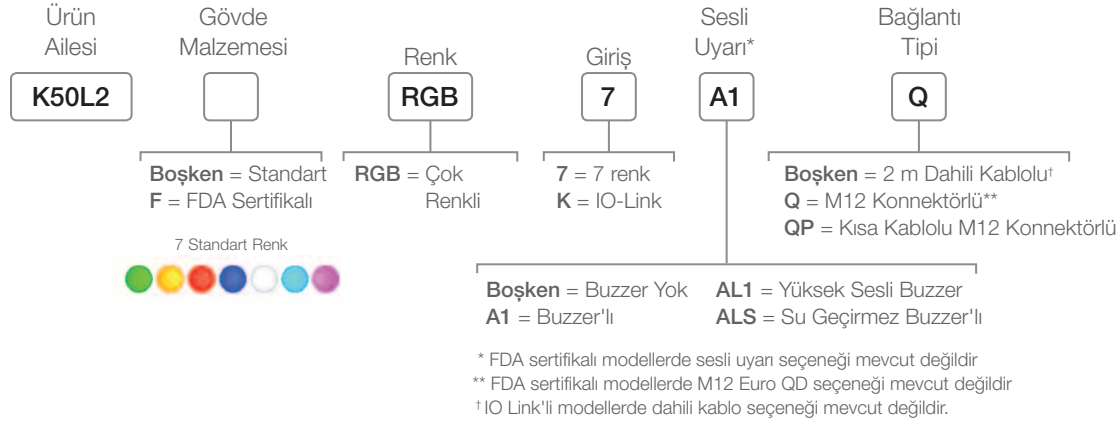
Ürün Ailesi

K50L2

Gövde Malzemesi

**Boşken** = Standart
**F** = FDA Sertifikalı

7 Standart Renk

Renk

RGB

**RGB** = Çok Renkli

Giriş

7

**7** = 7 renk
**K** = IO-Link

Sesli Uyarı*

A1

**Boşken** = Buzzer Yok
**A1** = Buzzer'lı
**AL1** = Yüksek Sesli Buzzer
**ALS** = Su Geçirmez Buzzer'lı

Bağlantı Tipi

Q

**Boşken** = 2 m Dahili Kablolu†
**Q** = M12 Konnektörlü**
**QP** = Kısa Kablolu M12 Konnektörlü

* FDA sertifikalı modellerde sesli uyarı seçeneği mevcut değildir
** FDA sertifikalı modellerde M12 Euro QD seçeneği mevcut değildir
† IO Link'li modellerde dahili kablo seçeneği mevcut değildir.